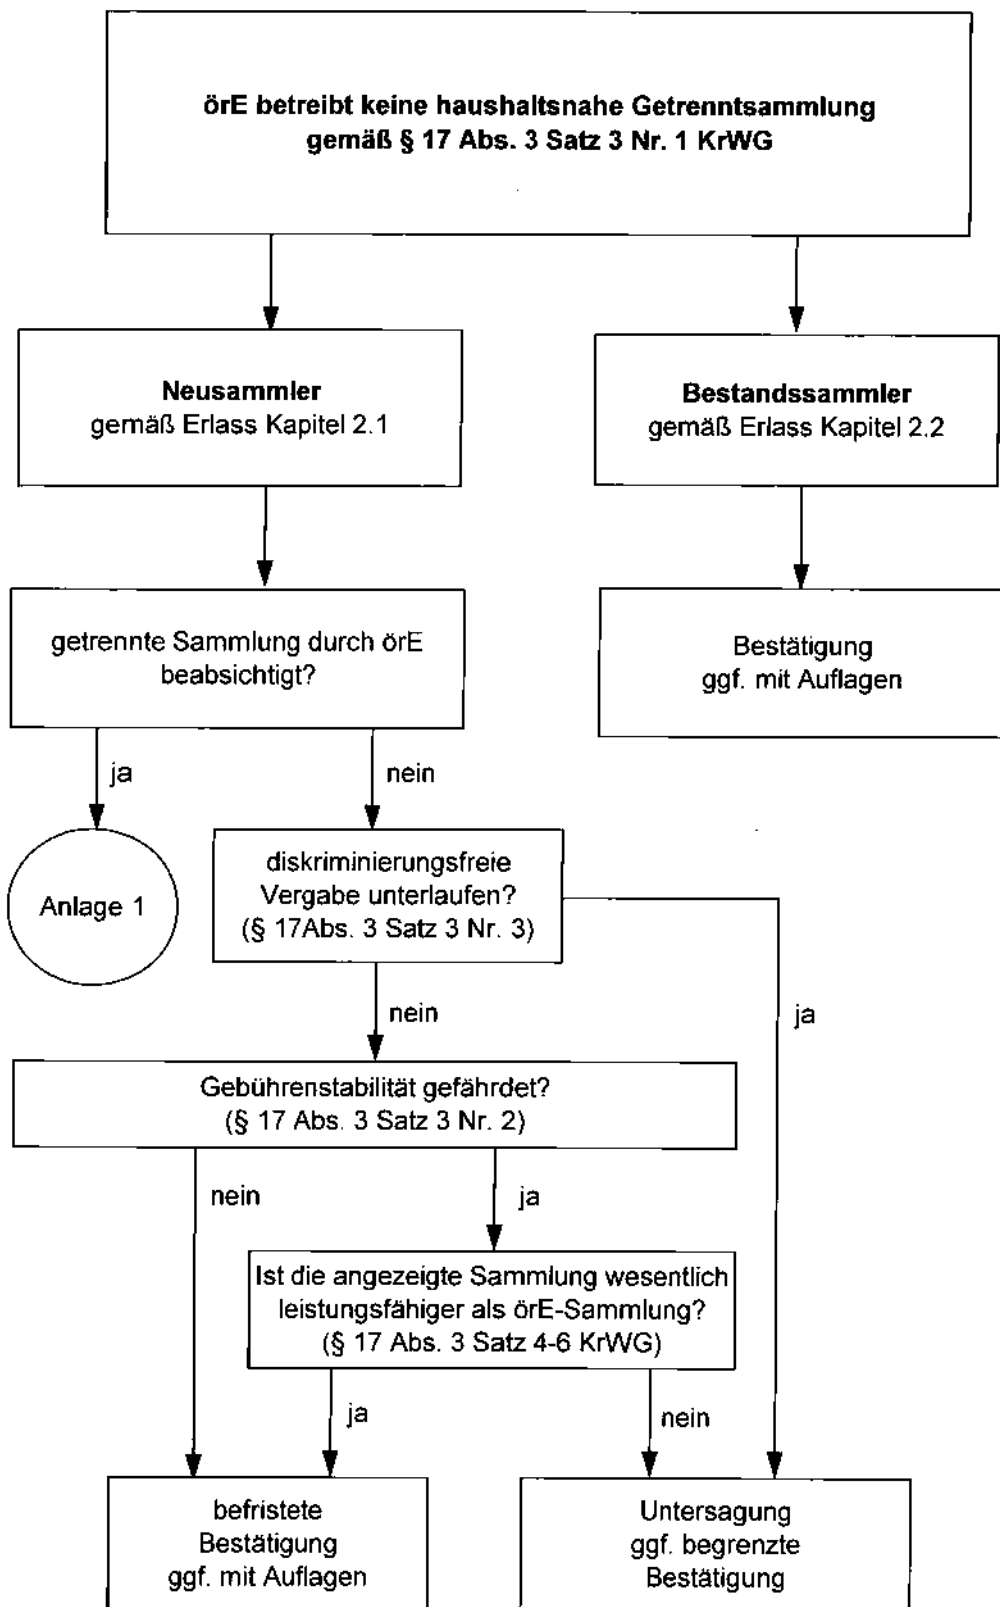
örE betreibt keine haushaltsnahe Getrenntsammlung gemäß § 17 Abs. 3 Satz 3 Nr. 1 KrWG

**Neusammler**
gemäß Erlass Kapitel 2.1

**Bestandssammler**
gemäß Erlass Kapitel 2.2

getrennte Sammlung durch örE beabsichtigt?

Bestätigung
ggf. mit Auflagen

ja

nein

Anlage 1

diskriminierungsfreie Vergabe unterlaufen? (§ 17Abs. 3 Satz 3 Nr. 3)

nein

ja

Gebührenstabilität gefährdet? (§ 17 Abs. 3 Satz 3 Nr. 2)

nein

ja

Ist die angezeigte Sammlung wesentlich leistungsfähiger als örE-Sammlung? (§ 17 Abs. 3 Satz 4-6 KrWG)

ja

nein

befristete Bestätigung ggf. mit Auflagen

Untersagung ggf. begrenzte Bestätigung